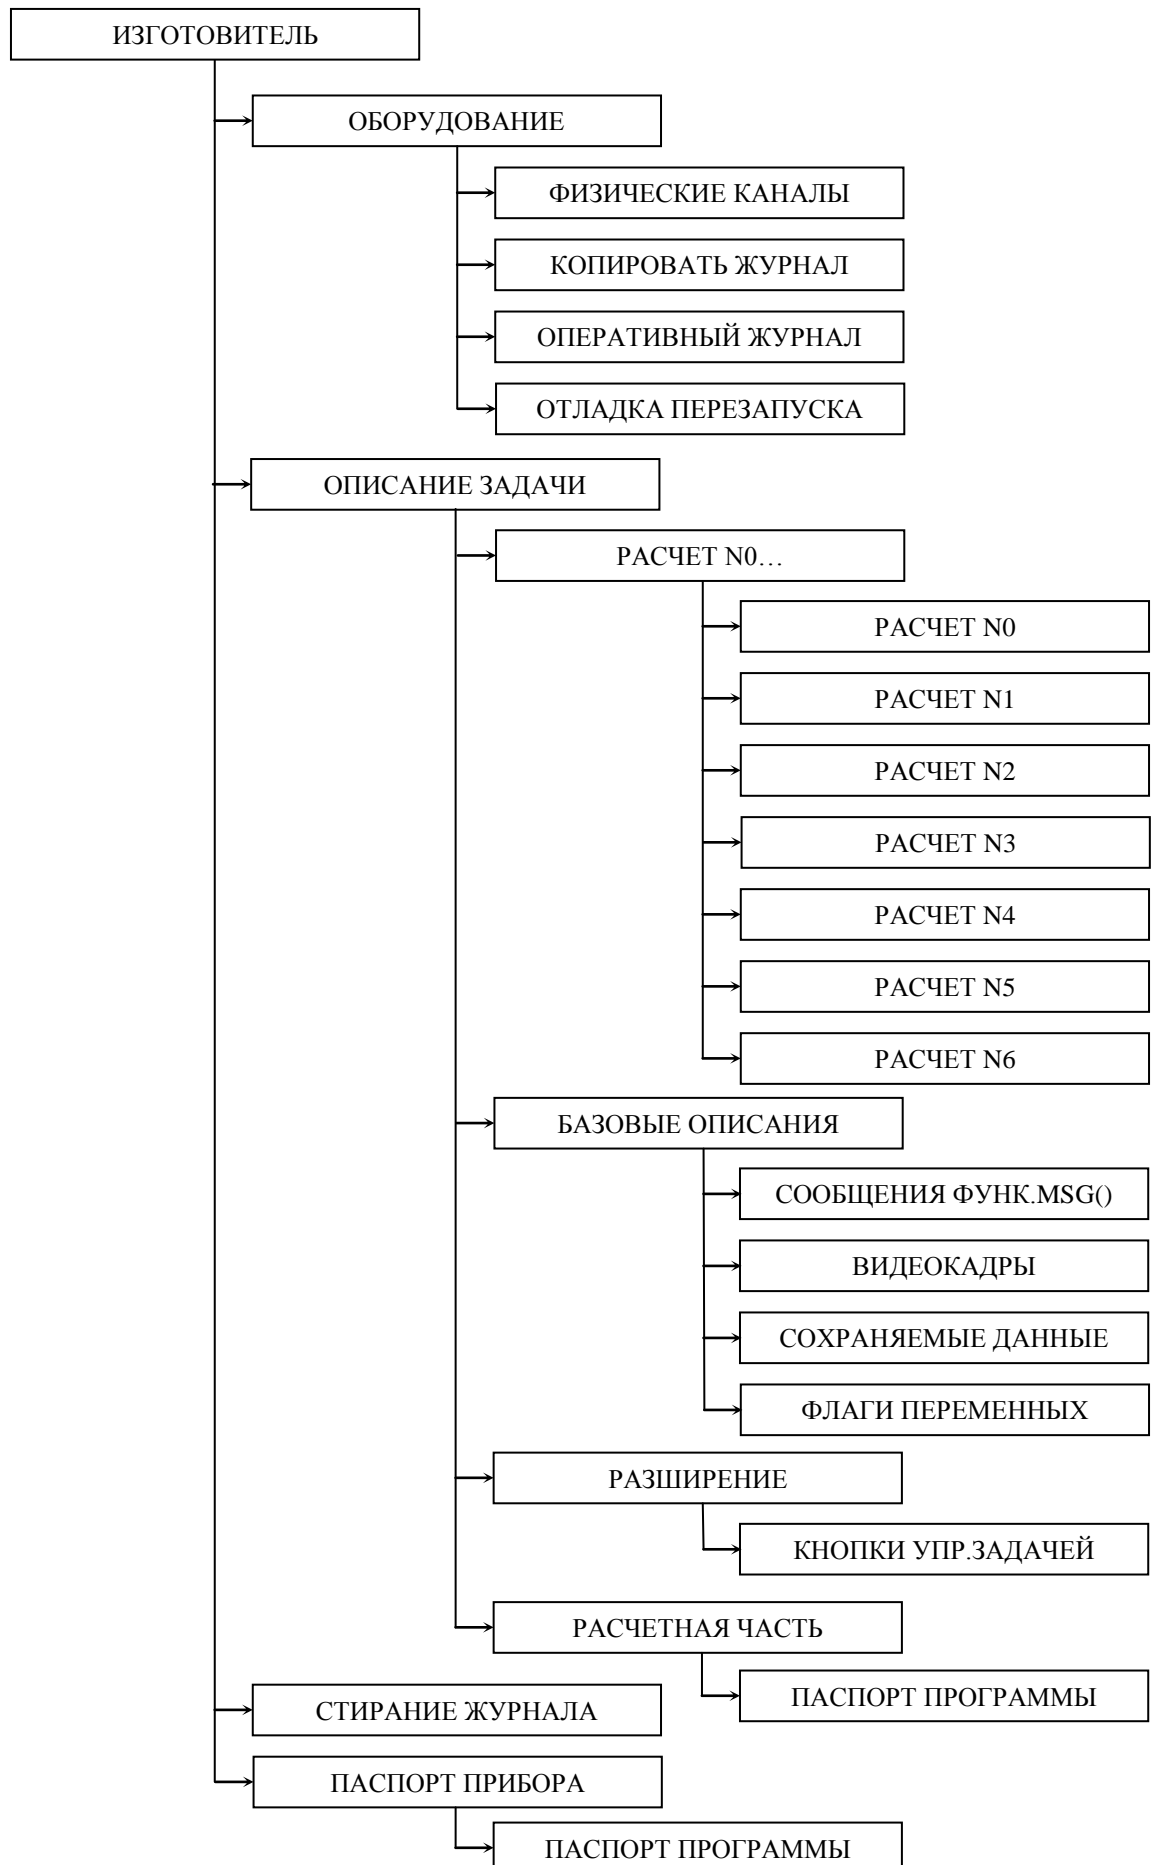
ИЗГОТОВИТЕЛЬ

ОБОРУДОВАНИЕ

ФИЗИЧЕСКИЕ КАНАЛЫ

КОПИРОВАТЬ ЖУРНАЛ

ОПЕРАТИВНЫЙ ЖУРНАЛ

ОТЛАДКА ПЕРЕЗАПУСКА

ОПИСАНИЕ ЗАДАЧИ

РАСЧЕТ N0…

РАСЧЕТ N0

РАСЧЕТ N1

РАСЧЕТ N2

РАСЧЕТ N3

РАСЧЕТ N4

РАСЧЕТ N5

РАСЧЕТ N6

БАЗОВЫЕ ОПИСАНИЯ

СООБЩЕНИЯ ФУНК.MSG()

ВИДЕОКАДРЫ

СОХРАНЯЕМЫЕ ДАННЫЕ

ФЛАГИ ПЕРЕМЕННЫХ

РАЗШИРЕНИЕ

КНОПКИ УПР.ЗАДАЧЕЙ

РАСЧЕТНАЯ ЧАСТЬ

ПАСПОРТ ПРОГРАММЫ

СТИРАНИЕ ЖУРНАЛА

ПАСПОРТ ПРИБОРА

ПАСПОРТ ПРОГРАММЫ